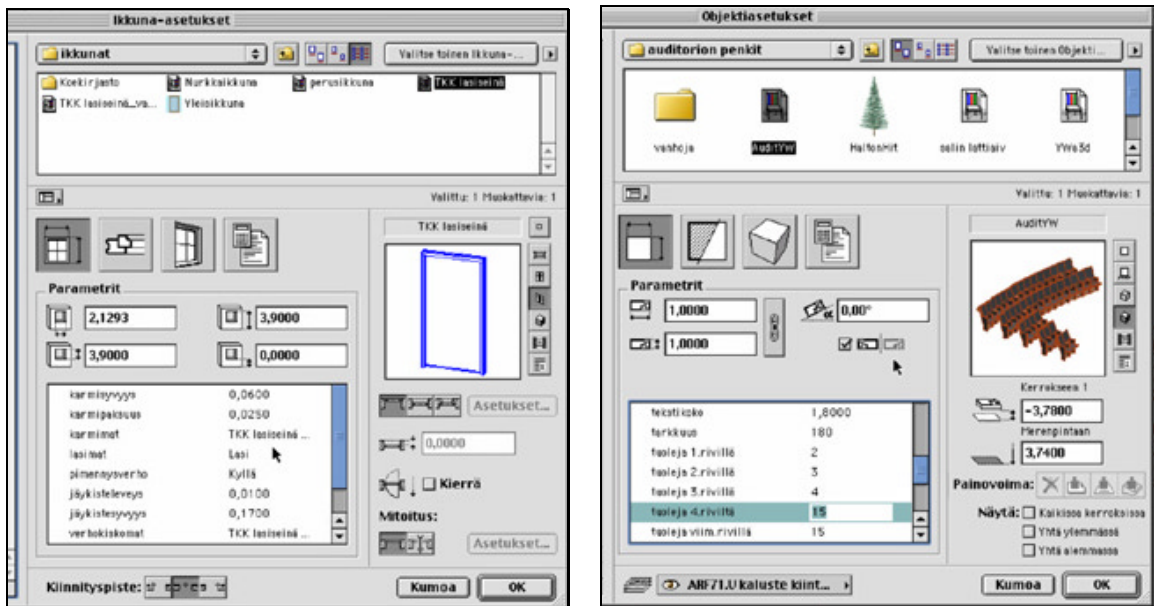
Ikkuna-asetukset

ikkunat

Valitse toinen Ikkuna-...

Koekirjasto
Nurkkaikkuna
perusikkuna
TKK lasiseinä
TKK lasiseinä_va...
Yleisikkuna

Valittu: 1 Muokattavia: 1

TKK lasiseinä

Parametrit

2,1293
3,9000
3,9000
0,0000

| | |
|---|---|
| karmisyvyys | 0,0600 |
| karmipaksuus | 0,0250 |
| karmimat | TKK lasiseinä ... |
| lasimat | Lasi |
| pimennysverho | Kyllä |
| jäykisteleveys | 0,0100 |
| jäykistesyvyys | 0,1700 |
| verhokiskomat | TKK lasiseinä ... |

Asetukset...

0,0000

Kierrä

Mitoitus:

Asetukset...

Kiinnityspiste:

Kumoa
OK

Objektiasetukset

auditorion penkit

Valitse toinen Objekti...

vanhoja
AuditYW
HaitonHit
salin lattiaiv
YWe3d

Valittu: 1 Muokattavia: 1

AuditYW

Parametrit

1,0000
0,00°
1,0000

| | |
|---|---|
| tekstikoko | 1,8000 |
| tarkkuus | 180 |
| tuoleja 1.rivillä | 2 |
| tuoleja 2.rivillä | 3 |
| tuoleja 3.rivillä | 4 |
| tuoleja 4.rivillä | 15 |
| tuoleja viim.rivillä | 15 |

Kerrokseen 1
-3,7800
Merenpintaan
3,7400

Painovoima:

Näytä:
Kaikissa kerroksissa
Yhtä ylemmässä
Yhtä alemmassa

ARF71.U kaluste kiint...

Kumoa
OK